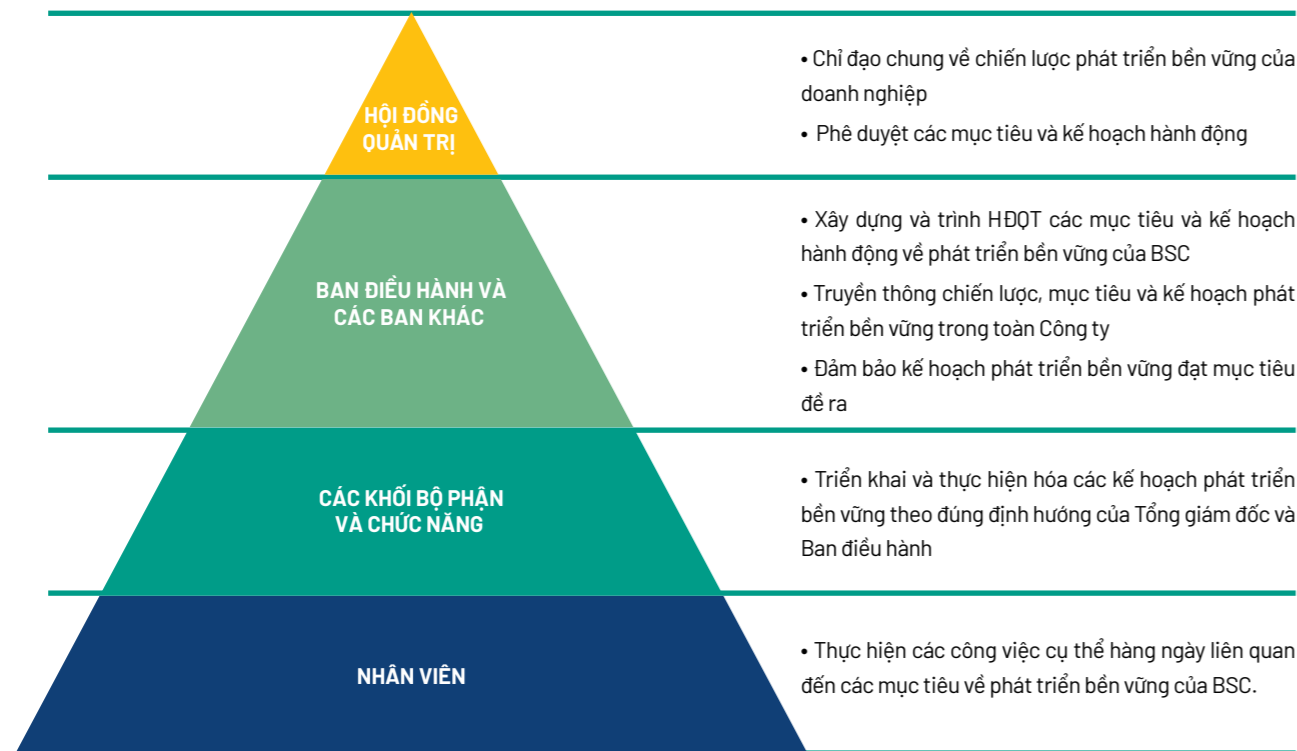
HỘI ĐỒNG QUẢN TRỊ

• Chỉ đạo chung về chiến lược phát triển bền vững của doanh nghiệp

• Phê duyệt các mục tiêu và kế hoạch hành động

BAN ĐIỀU HÀNH VÀ CÁC BAN KHÁC

• Xây dựng và trình HĐQT các mục tiêu và kế hoạch hành động về phát triển bền vững của BSC

• Truyền thông chiến lược, mục tiêu và kế hoạch phát triển bền vững trong toàn Công ty

• Đảm bảo kế hoạch phát triển bền vững đạt mục tiêu đề ra

CÁC KHỐI BỘ PHẬN VÀ CHỨC NĂNG

• Triển khai và thực hiện hóa các kế hoạch phát triển bền vững theo đúng định hướng của Tổng giám đốc và Ban điều hành

NHÂN VIÊN

• Thực hiện các công việc cụ thể hàng ngày liên quan đến các mục tiêu về phát triển bền vững của BSC.